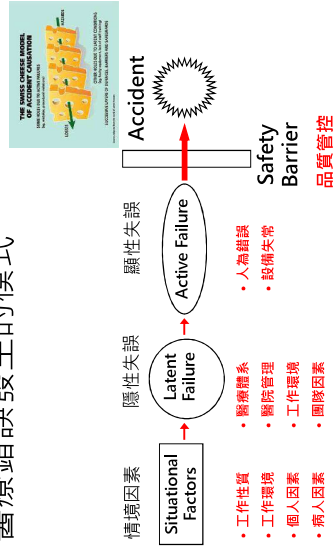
醫療錯誤發生的模式

THE SWISS CHEESE MODEL OF ACCIDENT CAUSATION

情境因素

Situational Factors

• 工作性質
• 工作環境
• 個人因素
• 病人因素

隱性失誤

Latent Failure

• 醫療體系
• 醫院管理
• 工作環境
• 團隊因素

顯性失誤

Active Failure

• 人為錯誤
• 設備失常

Safety Barrier

品質管控

Accident